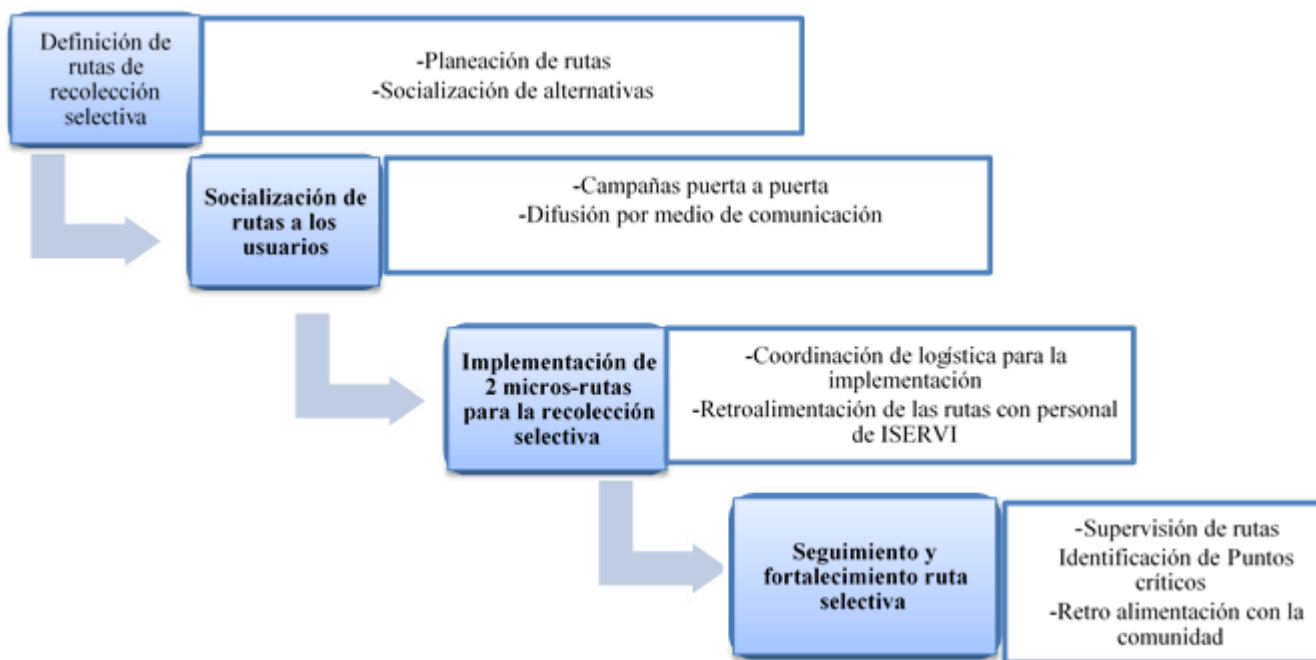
Definición de rutas de recolección selectiva

-Planeación de rutas
-Socialización de alternativas

Socialización de rutas a los usuarios

-Campañas puerta a puerta
-Difusión por medio de comunicación

Implementación de 2 micros-rutas para la recolección selectiva

-Coordinación de logística para la implementación
-Retroalimentación de las rutas con personal de ISERVI

Seguimiento y fortalecimiento ruta selectiva

-Supervisión de rutas
Identificación de Puntos críticos
-Retro alimentación con la comunidad